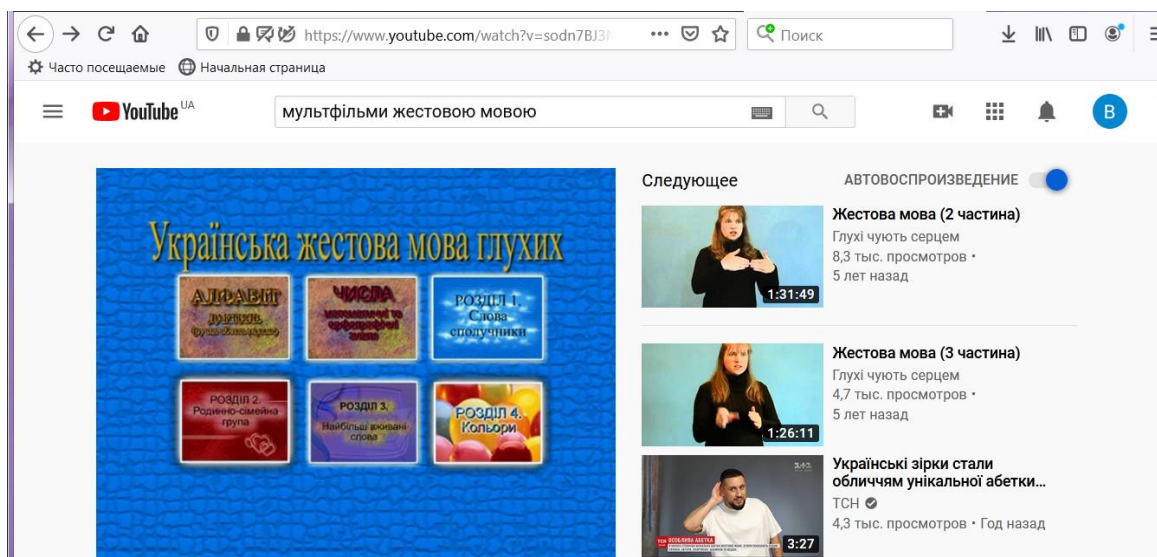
https://www.youtube.com/watch?v=sodn7BJ3
Поиск
Часто посещаемые Начальная страница

YouTube UA
мультфільми жестовою мовою

Українська жестова мова глухих
АЛФАВІТ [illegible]
ЧИСЛА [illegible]
РОЗДІЛ 1. Слова сполучники
РОЗДІЛ 2. Родинно-сімейна група
РОЗДІЛ 3. Найбільш вживані слова
РОЗДІЛ 4. Кольори

Следующее
АВТОВОСПРОИЗВЕДЕНИЕ

1:31:49
Жестова мова (2 частина)
Глухі чують серцем
8,3 тыс. просмотров •
5 лет назад

1:26:11
Жестова мова (3 частина)
Глухі чують серцем
4,7 тыс. просмотров •
5 лет назад

3:27
Українські зірки стали обличчям унікальної абетки...
ТСН
4,3 тыс. просмотров • Год назад